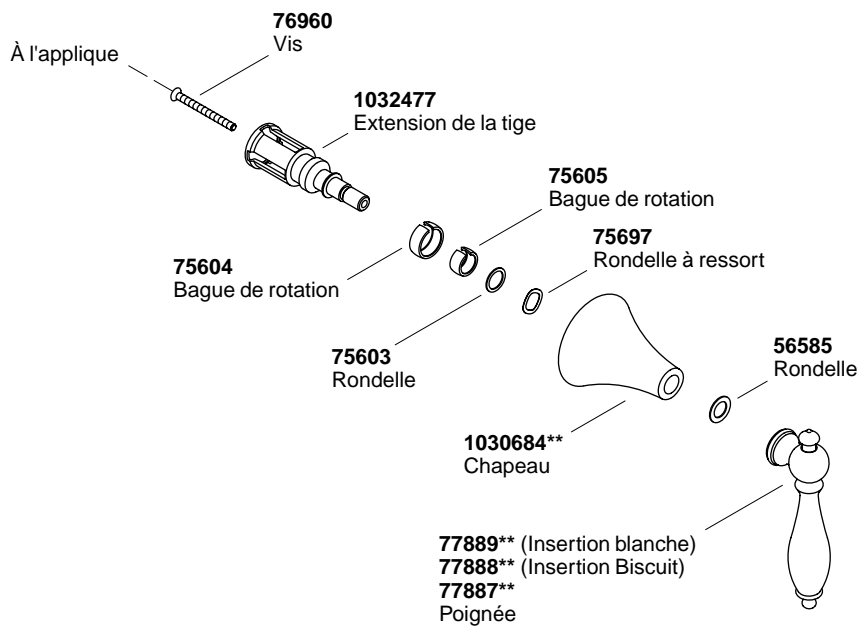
76960
Vis

À l'applique

1032477
Extension de la tige

75605
Bague de rotation

75697
Rondelle à ressort

75604
Bague de rotation

75603
Rondelle

56585
Rondelle

1030684**
Chapeau

77889** (Insertion blanche)
77888** (Insertion Biscuit)
77887**
Poignée